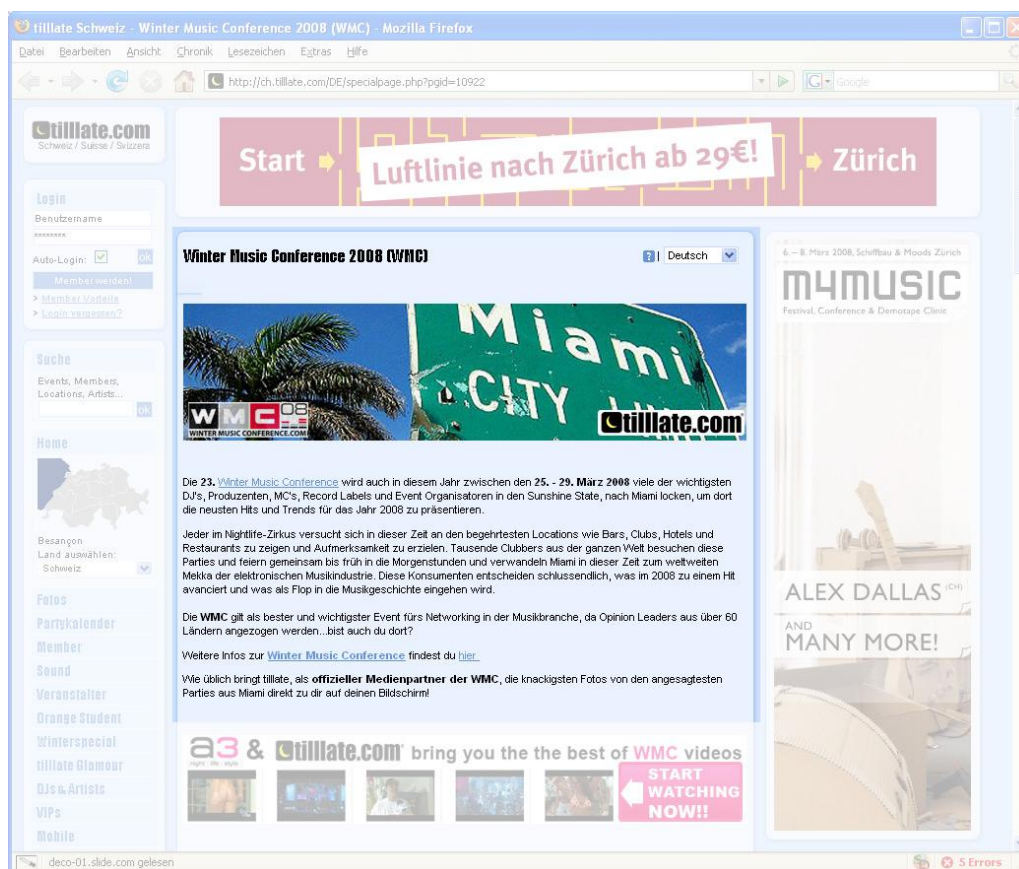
tilllate Schweiz - Winter Music Conference 2008 (WMC) - Mozilla Firefox

Datei Bearbeiten Ansicht Chronik Lesezeichen Extras Hilfe

http://ch.tilllate.com/DE/specialpage.php?pgid=10922

Google

tilllate.com
Schweiz / Suisse / Svizzera

Start Luftlinie nach Zürich ab 29€! Zürich

Login
Benutzername
********
Auto-Login: ok
Member werden!
> Member Vorteile
> Login vergessen?

Suche
Events, Members, Locations, Artists...
ok

Home

Besançon
Land auswählen:
Schweiz

Fotos
Partykalender
Member
Sound
Veranstalter
Orange Student
Winterspecial
tilllate Glamour
DJs & Artists
VIPs
Mobile

Winter Music Conference 2008 (WMC)

Deutsch

Miami CITY

WMC 08
WINTER MUSIC CONFERENCE.COM

tilllate.com

Die 23. Winter Music Conference wird auch in diesem Jahr zwischen den 25. - 29. März 2008 viele der wichtigsten DJ's, Produzenten, MC's, Record Labels und Event Organisatoren in den Sunshine State, nach Miami locken, um dort die neusten Hits und Trends für das Jahr 2008 zu präsentieren.

Jeder im Nightlife-Zirkus versucht sich in dieser Zeit an den begehrtesten Locations wie Bars, Clubs, Hotels und Restaurants zu zeigen und Aufmerksamkeit zu erzielen. Tausende Clubbers aus der ganzen Welt besuchen diese Parties und feiern gemeinsam bis früh in die Morgenstunden und verwandeln Miami in dieser Zeit zum weltweiten Mekka der elektronischen Musikindustrie. Diese Konsumenten entscheiden schlussendlich, was im 2008 zu einem Hit avanciert und was als Flop in die Musikgeschichte eingehen wird.

Die WMC gilt als bester und wichtigster Event fürs Networking in der Musikbranche, da Opinion Leaders aus über 60 Ländern angezogen werden...bist auch du dort?

Weitere Infos zur Winter Music Conference findest du hier.

Wie üblich bringt tillate, als offizieller Medienpartner der WMC, die knackigsten Fotos von den angesagtesten Parties aus Miami direkt zu dir auf deinen Bildschirm!

a3 & tilllate.com bring you the the best of WMC videos

START WATCHING NOW!!

6. – 8. März 2008, Schiffbau & Moods Zürich
m4music
Festival, Conference & Demotape Clinic

ALEX DALLAS (CH)
AND
MANY MORE!

deco-01.slide.com gelesen

5 Errors